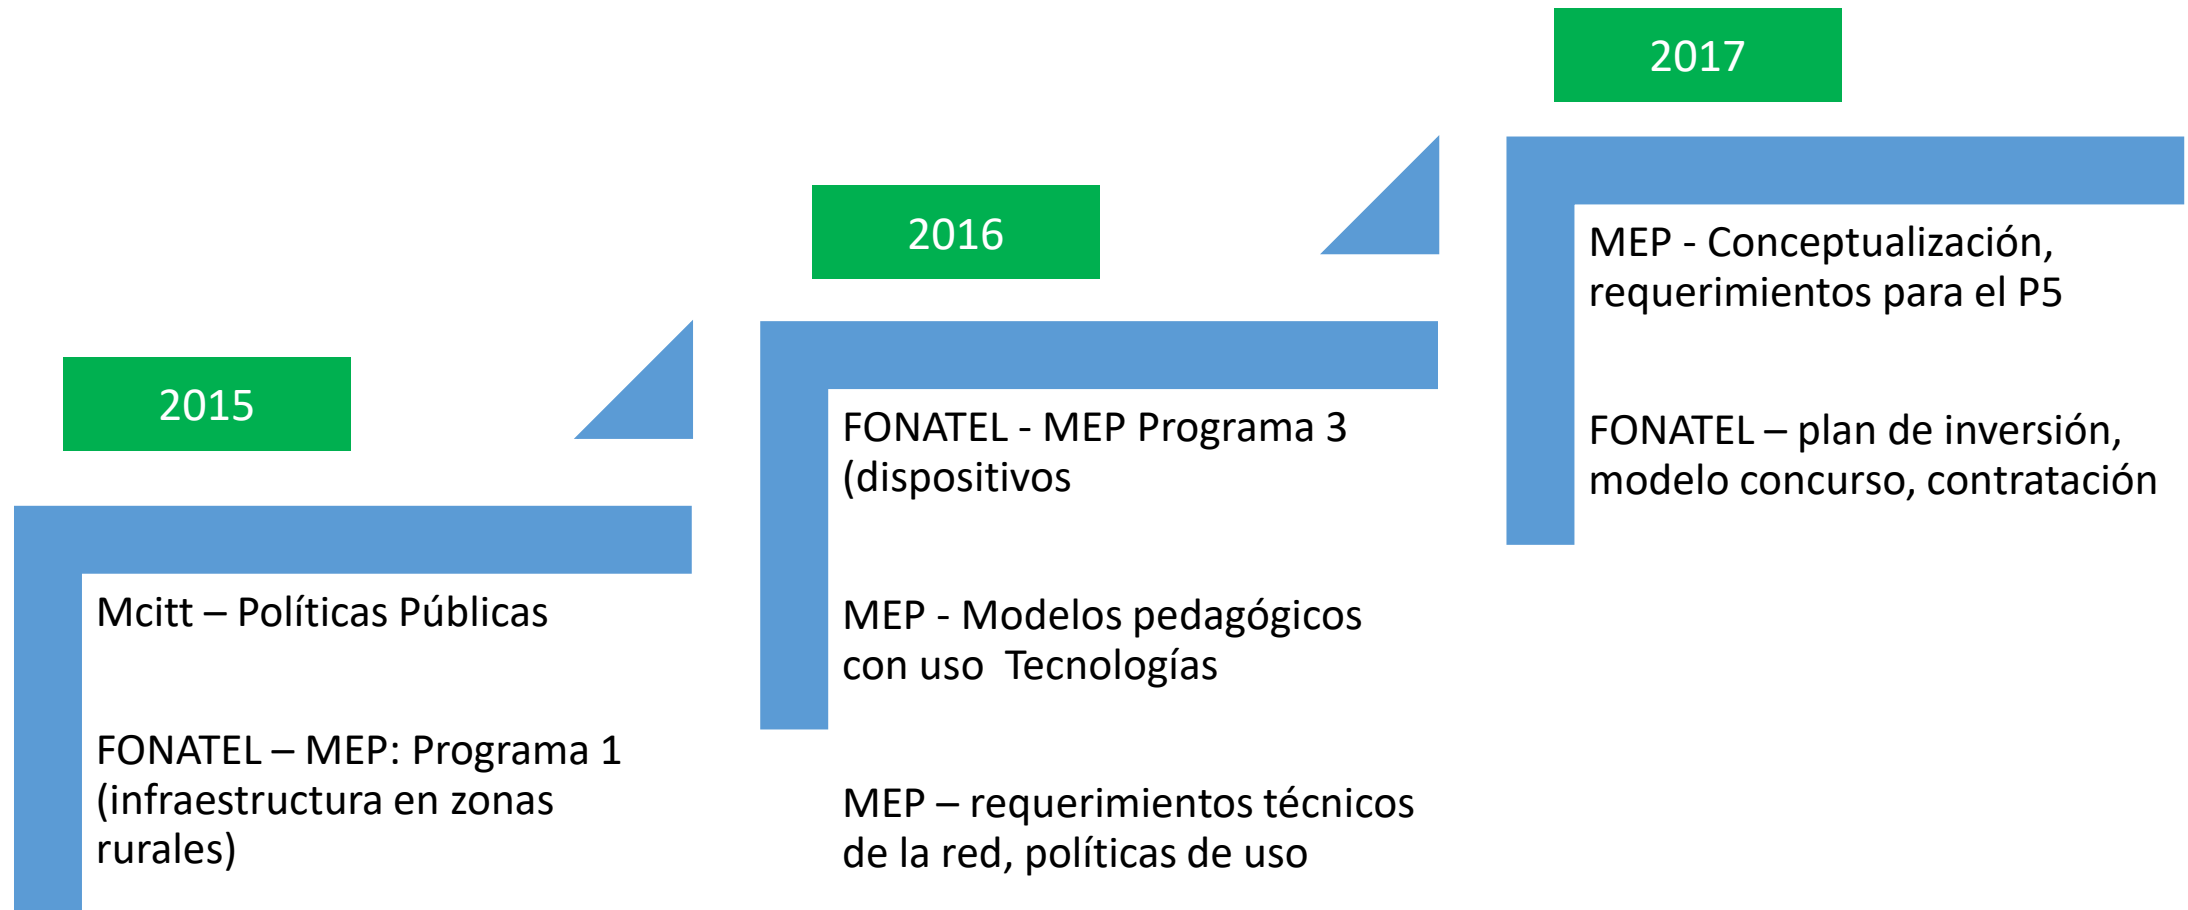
2015

Mcitt – Políticas Públicas

FONATEL – MEP: Programa 1 (infraestructura en zonas rurales)

2016

FONATEL - MEP Programa 3 (dispositivos

MEP - Modelos pedagógicos con uso  Tecnologías

MEP – requerimientos técnicos de la red, políticas de uso

2017

MEP - Conceptualización, requerimientos para el P5

FONATEL – plan de inversión, modelo concurso, contratación